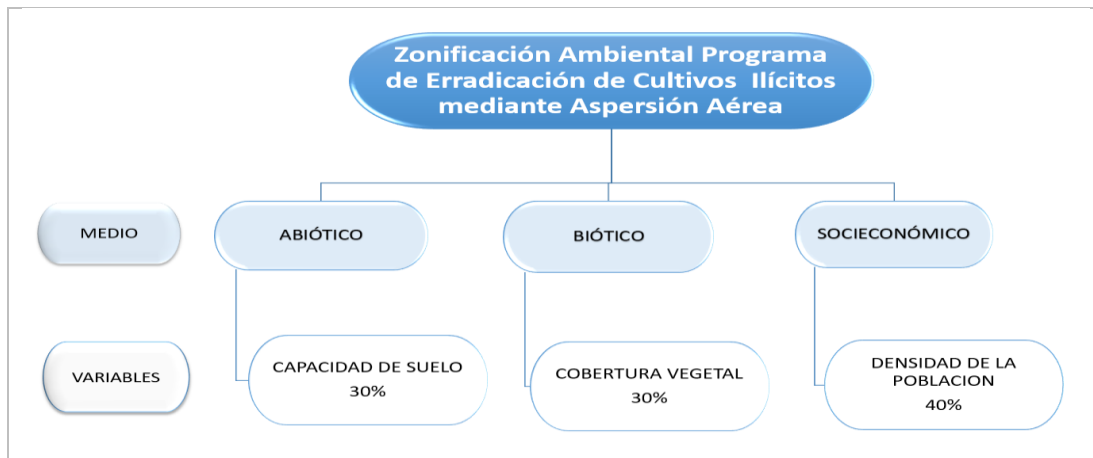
Zonificación Ambiental Programa de Erradicación de Cultivos Ilícitos mediante Aspersión Aérea

MEDIO

ABIÓTICO

BIÓTICO

SOCIECONÓMICO

VARIABLES

CAPACIDAD DE SUELO
30%

COBERTURA VEGETAL
30%

DENSIDAD DE LA POBLACION
40%